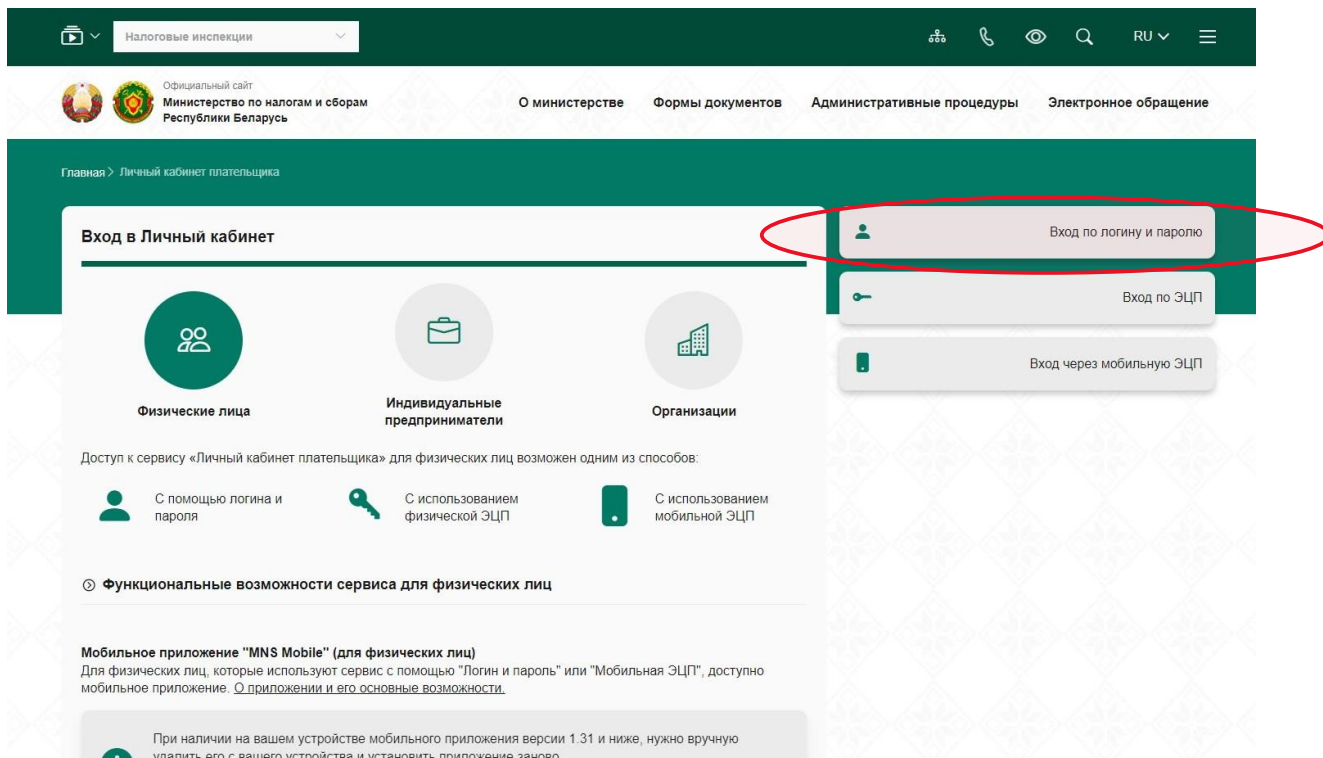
Налоговые инспекции

RU

Официальный сайт
Министерство по налогам и сборам Республики Беларусь

О министерстве
Формы документов
Административные процедуры
Электронное обращение

Главная > Личный кабинет плательщика

Вход в Личный кабинет

Физические лица

Индивидуальные предприниматели

Организации

Доступ к сервису «Личный кабинет плательщика» для физических лиц возможен одним из способов:

С помощью логина и пароля

С использованием физической ЭЦП

С использованием мобильной ЭЦП

Функциональные возможности сервиса для физических лиц

Мобильное приложение "MNS Mobile" (для физических лиц)
Для физических лиц, которые используют сервис с помощью "Логин и пароль" или "Мобильная ЭЦП", доступно мобильное приложение. О приложении и его основные возможности.

При наличии на вашем устройстве мобильного приложения версии 1.31 и ниже, нужно вручную удалить его с вашего устройства и установить приложение заново.

Вход по логину и паролю

Вход по ЭЦП

Вход через мобильную ЭЦП